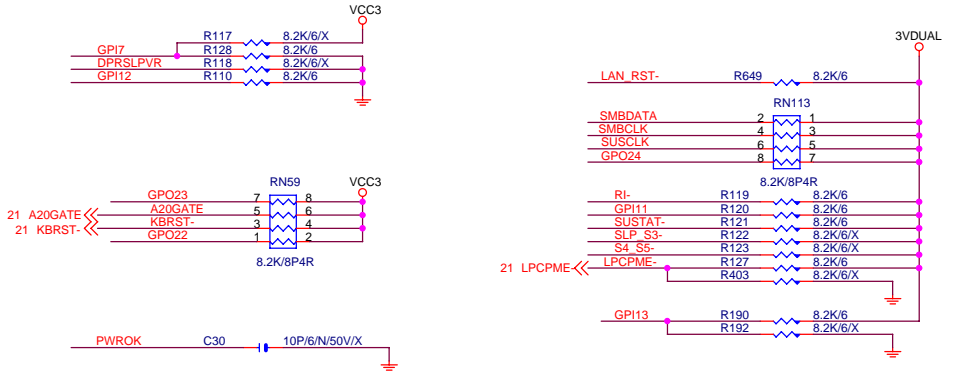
VCC3
R117 8.2K/6/X
GPI7 R128 8.2K/6
DPRSLPVR R118 8.2K/6/X
GPI12 R110 8.2K/6

RN59 VCC3
GPO23 7 8
21 A20GATE A20GATE 5 6
21 KBRST- KBRST- 3 4
GPO22 1 2
8.2K/8P4R

PWROK C30 10P/6/N/50V/X

3VDUAL
LAN_RST- R649 8.2K/6
RN113
SMBDATA 2 1
SMBCLK 4 3
SUSCLK 6 5
GPO24 8 7
8.2K/8P4R
RI- R119 8.2K/6
GPI11 R120 8.2K/6
SUSTAT- R121 8.2K/6
SLP_S3- R122 8.2K/6/X
S4_S5- R123 8.2K/6
21 LPCPME LPCPME- R127 8.2K/6
R403 8.2K/6/X
GPI13 R190 8.2K/6
R192 8.2K/6/X